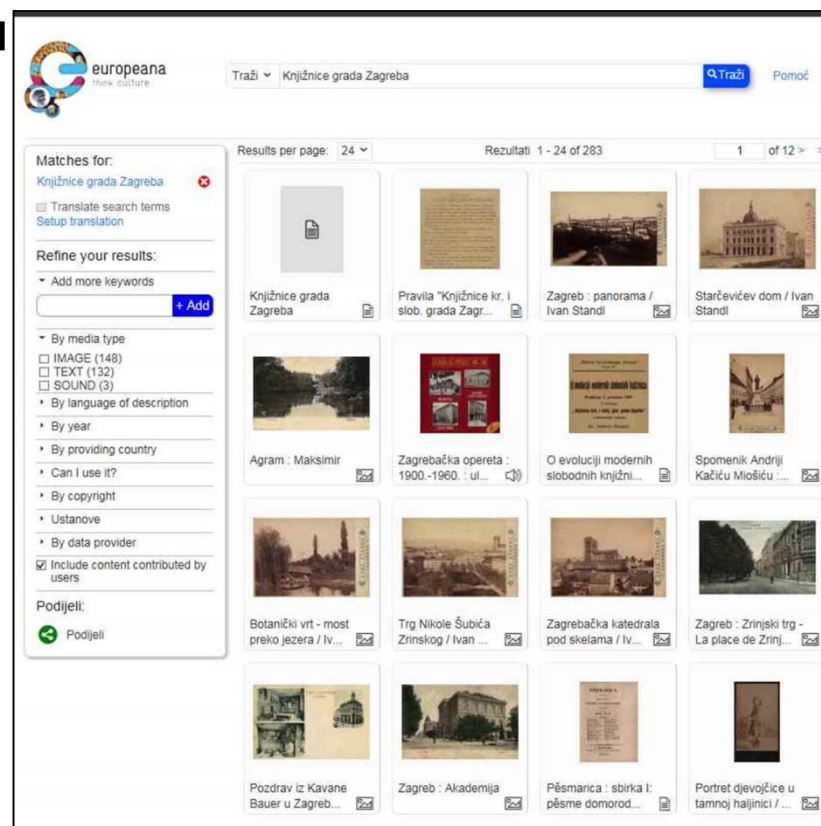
europeana
think culture

Traži ⌄ Knjižnice grada Zagreba
Traži
Pomoć

Matches for:
Knjižnice grada Zagreba
Translate search terms
Setup translation

Refine your results:
Add more keywords
+ Add

By media type
IMAGE (148)
TEXT (132)
SOUND (3)
By language of description
By year
By providing country
Can I use it?
By copyright
Ustanove
By data provider
Include content contributed by users

Podijeli:
Podijeli

Results per page: 24
Rezultati 1 - 24 of 283
1 of 12 >

Knjižnice grada Zagreba
Pravila "Knjižnice kr. i slob. grada Zagr...
Zagreb : panorama / Ivan Standl
Starčevićev dom / Ivan Standl
Agram : Maksimir
Zagrebačka opereta : 1900.-1960. : ul...
O evoluciji modernih slobodnih knjižni...
Spomenik Andriji Kačiću Miošiću :...
Botanički vrt - most preko jezera / Iv...
Trg Nikole Šubića Zrinskog / Ivan ...
Zagrebačka katedrala pod skelama / Iv...
Zagreb : Zrinjski trg - La place de Zrinj...
Pozdrav iz Kavane Bauer u Zagreb...
Zagreb : Akademija
Pěsmarica : sbirka I: pěsme domorod...
Portret djevojčice u tamnoj haljinici / ...